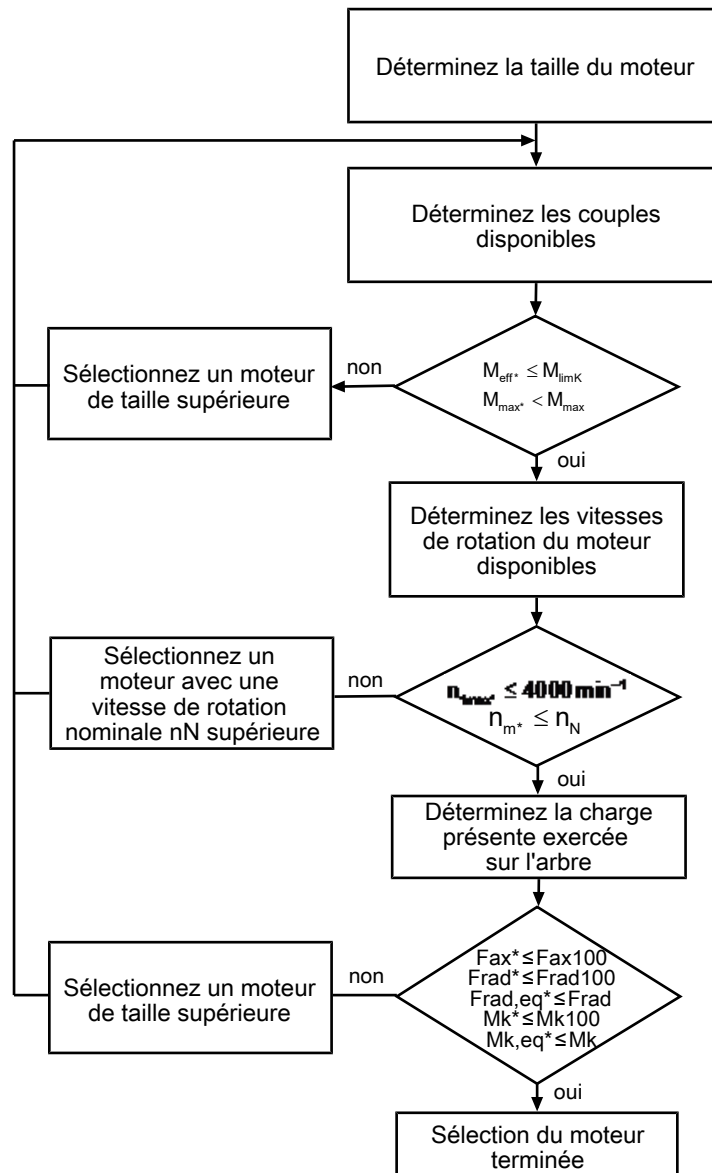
Déterminez la taille du moteur

Déterminez les couples disponibles

Sélectionnez un moteur de taille supérieure

non

$M_{eff*} \leq M_{limK}$
$M_{max*} < M_{max}$

oui

Déterminez les vitesses de rotation du moteur disponibles

Sélectionnez un moteur avec une vitesse de rotation nominale nN supérieure

non

$n_{max*} \leq 4000\ min^{-1}$
$n_{m*} \leq n_N$

oui

Déterminez la charge présente exercée sur l'arbre

Sélectionnez un moteur de taille supérieure

non

Fax*≤Fax100
Frad*≤Frad100
Frad,eq*≤Frad
Mk*≤Mk100
Mk,eq*≤Mk

oui

Sélection du moteur terminée